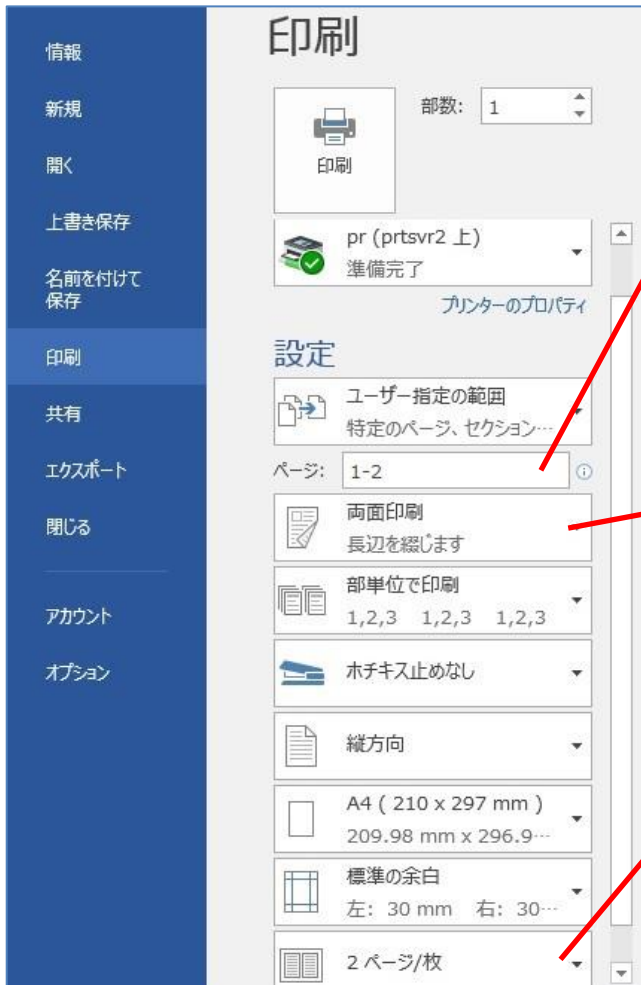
情報

新規

開く

上書き保存

名前を付けて保存

印刷

共有

エクスポート

閉じる

アカウント

オプション

印刷

部数: 1

印刷

pr (prtsvr2 上)
準備完了

プリンターのプロパティ

設定

ユーザー指定の範囲
特定のページ、セクション…

ページ: 1-2

両面印刷
長辺を綴じます

部単位で印刷
1,2,3 1,2,3 1,2,3

ホチキス止めなし

縦方向

A4 ( 210 x 297 mm )
209.98 mm x 296.9…

標準の余白
左: 30 mm 右: 30…

2 ページ/枚